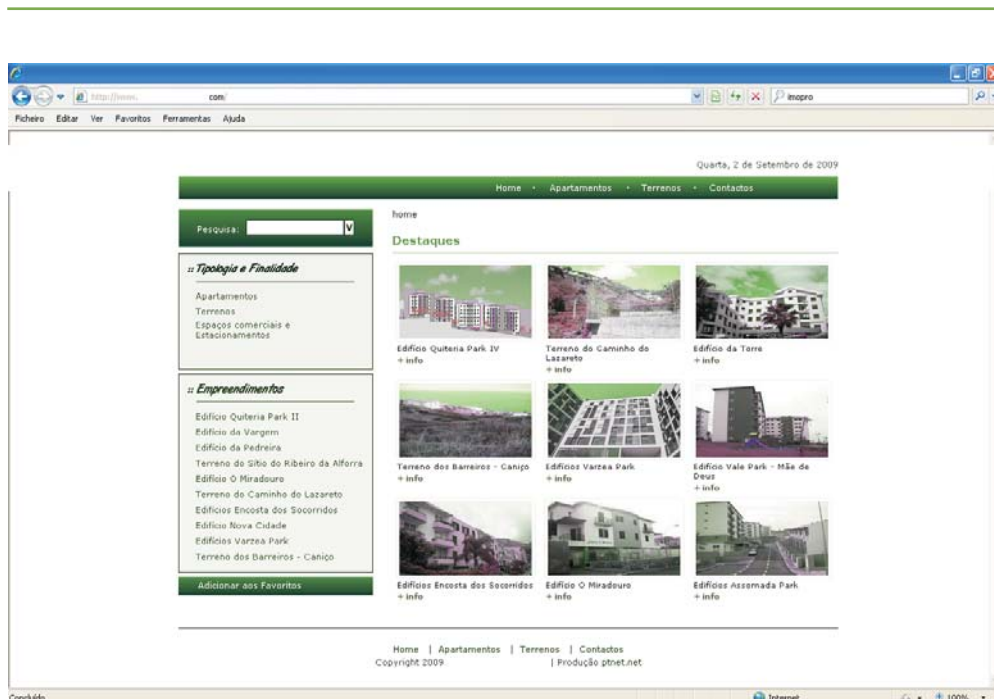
http://www. com/

impro

Ficheiro Editar Ver Favoritos Ferramentas Ajuda

Quarta, 2 de Setembro de 2009

Home · Apartamentos · Terrenos · Contactos

Pesquisa:

:: Tipologia e Finalidade

Apartamentos
Terrenos
Espaços comerciais e Estacionamentos

:: Empreendimentos

Edifício Quiteria Park II
Edifício da Vargem
Edifício da Pedreira
Terreno do Sítio do Ribeiro da Alforra
Edifício O Miradouro
Terreno do Caminho do Lazareto
Edifícios Encosta dos Socorridos
Edifício Nova Cidade
Edifícios Varzea Park
Terreno dos Barreiros - Caniço

Adicionar aos Favoritos

home

Destaques

Edifício Quiteria Park IV
+ info

Terreno do Caminho do Lazareto
+ info

Edifício da Torre
+ info

Terreno dos Barreiros - Caniço
+ info

Edifícios Varzea Park
+ info

Edifício Vale Park - Mãe de Deus
+ info

Edifícios Encosta dos Socorridos
+ info

Edifício O Miradouro
+ info

Edifícios Assomada Park
+ info

Home | Apartamentos | Terrenos | Contactos
Copyright 2009 | Produção ptnet.net

Concluído

Internet

100%